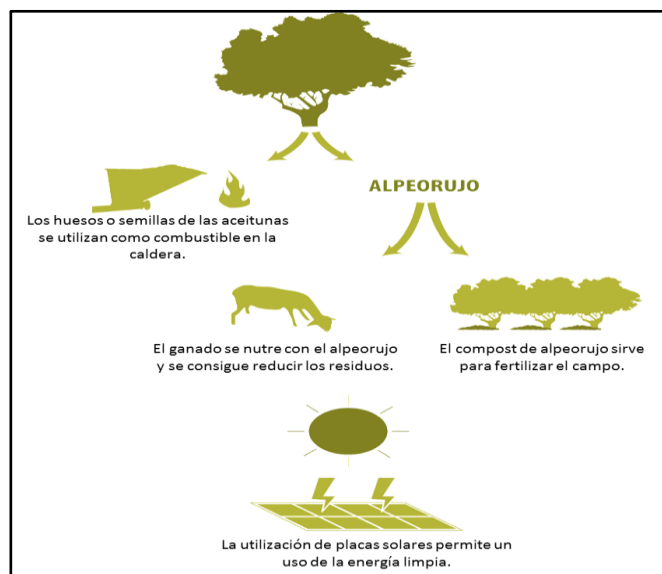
ALPEORUJO

Los huesos o semillas de las aceitunas se utilizan como combustible en la caldera.

El ganado se nutre con el alpeorujo y se consigue reducir los residuos.

El compost de alpeorujo sirve para fertilizar el campo.

La utilización de placas solares permite un uso de la energía limpia.